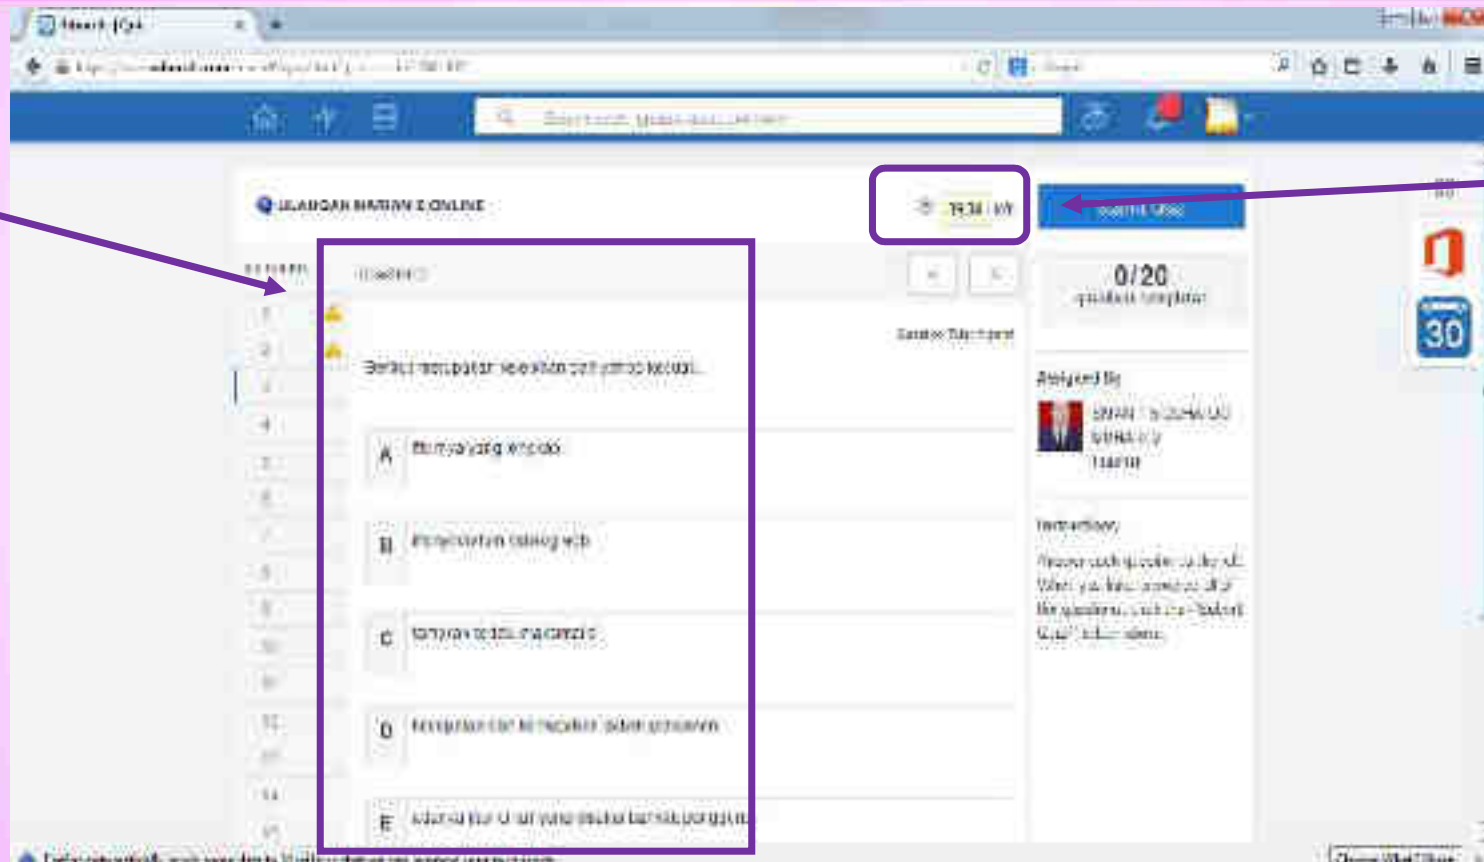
ULANGAN HARIAN 2 ONLINE

19:34 left

Submit Quiz

0/20
questions completed

Question 3

1
2
3
4
5
6
7
8
9
10
11
12
13
14
15

Berikut merupakan kelebihan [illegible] kecuali...

A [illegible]

B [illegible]

C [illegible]

D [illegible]

E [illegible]

Assigned By

Instructions

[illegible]

30